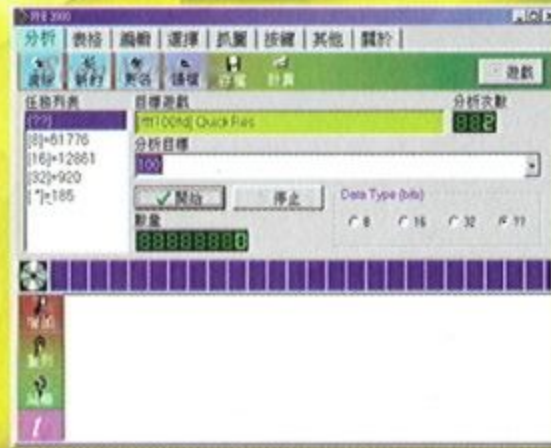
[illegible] 2000

分析 | 表格 | 編輯 | 選擇 | 抓圖 | 按鍵 | 其他 | 關於

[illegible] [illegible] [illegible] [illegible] 存檔 計算

遊戲

任務列表
[??]
[8]=61776
[16]=12861
[32]=920
[*]=185

目標遊戲
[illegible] Quick Res

分析次數
2

分析目標
100

開始
停止

Data Type (bits)
8 16 32 ??

數量
0

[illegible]
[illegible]
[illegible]